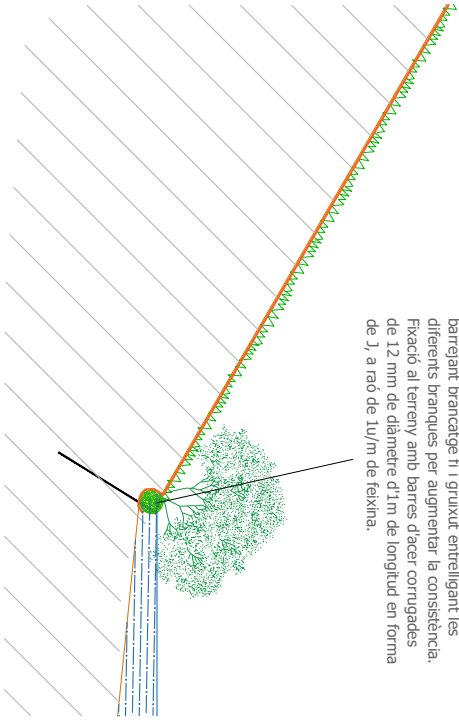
barrejant brancatge fi i gruixut entrelligant les diferents branques per augmentar la consistència. Fixació al terreny amb barres d'acer corrugades de 12 mm de diàmetre d'1m de longitud en forma de J, a raó de 1u/m de feixina.